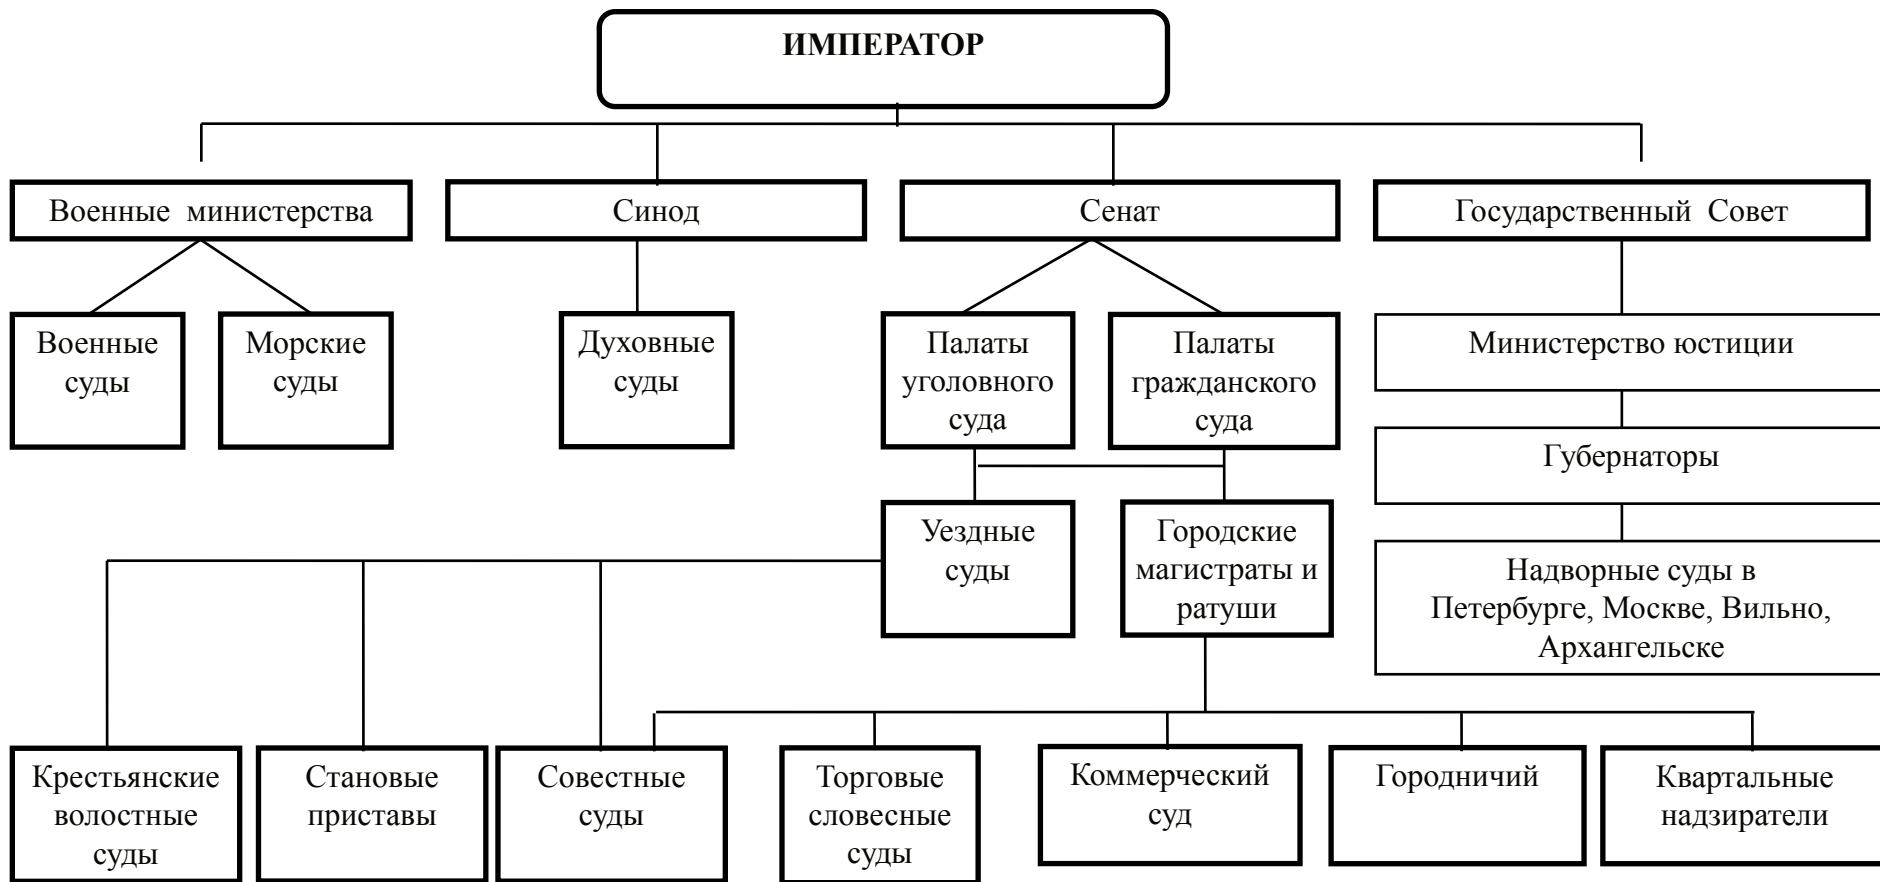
ИМПЕРАТОР

Военные министерства

Синод

Сенат

Государственный Совет

Военные суды

Морские суды

Духовные суды

Палаты уголовного суда

Палаты гражданского суда

Министерство юстиции

Губернаторы

Надворные суды в Петербурге, Москве, Вильно, Архангельске

Уездные суды

Городские магистраты и ратуши

Крестьянские волостные суды

Становые приставы

Совестные суды

Торговые словесные суды

Коммерческий суд

Городничий

Квартальные надзиратели